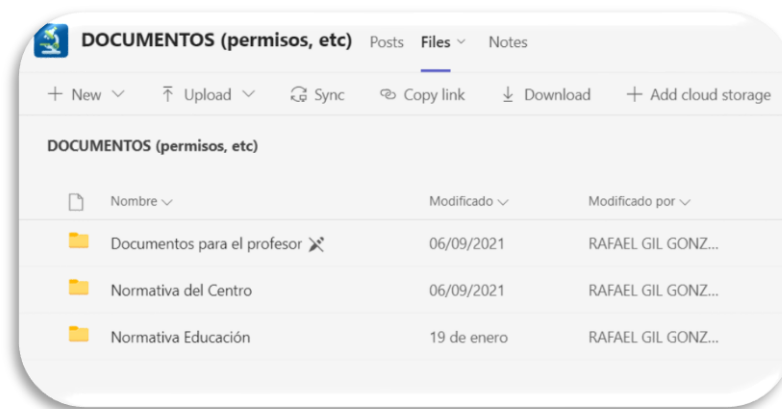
DOCUMENTOS (permisos, etc) Posts Files Notes

+ New Upload Sync Copy link Download + Add cloud storage

DOCUMENTOS (permisos, etc)

| Nombre | Modificado | Modificado por |
|---|---|---|
| Documentos para el profesor | 06/09/2021 | RAFAEL GIL GONZ... |
| Normativa del Centro | 06/09/2021 | RAFAEL GIL GONZ... |
| Normativa Educación | 19 de enero | RAFAEL GIL GONZ... |